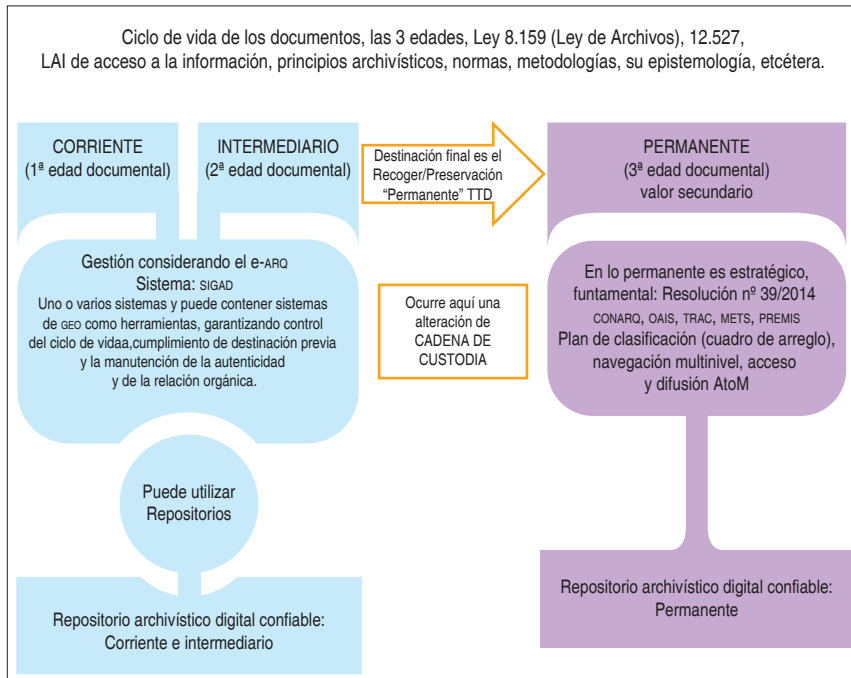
Ciclo de vida de los documentos, las 3 edades, Ley 8.159 (Ley de Archivos), 12.527, LAI de acceso a la información, principios archivísticos, normas, metodologías, su epistemología, etcétera.

CORRIENTE
(1ª edad documental)

INTERMEDIARIO
(2ª edad documental)

Destinación final es el Recoger/Preservación "Permanente" TTD

PERMANENTE
(3ª edad documental)
valor secundario

Gestión considerando el e-ARQ
Sistema: SIGAD
Uno o varios sistemas y puede contener sistemas de GEO como herramientas, garantizando control del ciclo de vidaa,cumplimiento de destinación previa y la manutención de la autenticidad y de la relación orgánica.

Ocurre aquí una alteración de CADENA DE CUSTODIA

En lo permanente es estratégico, funtamental: Resolución nº 39/2014
CONARQ, OAIS, TRAC, METS, PREMIS
Plan de clasificación (cuadro de arreglo), navegación multinivel, acceso y difusión AtoM

Puede utilizar Repositorios

Repositorio archivístico digital confiable: Corriente e intermediario

Repositorio archivístico digital confiable: Permanente